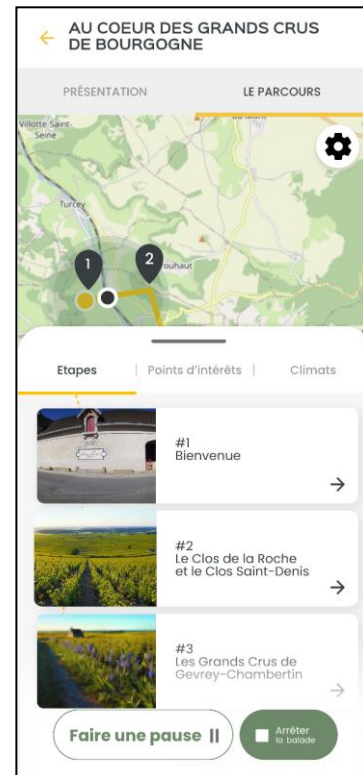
AU COEUR DES GRANDS CRUS DE BOURGOGNE

PRÉSENTATION LE PARCOURS

Villotte-Saint-Seine

Turcey

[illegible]ouhaut

1

2

Etapes | Points d'intérêts | Climats

#1
Bienvenue

#2
Le Clos de la Roche et le Clos Saint-Denis

#3
Les Grands Crus de Gevrey-Chambertin

Faire une pause ||

Arrêter la balade